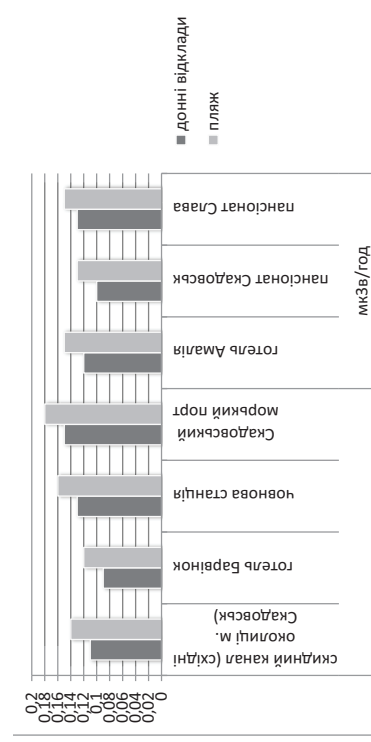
■ донні відклади
■ пляж

0,2
0,18
0,16
0,14
0,12
0,1
0,08
0,06
0,04
0,02
0

скидний канал (східні околиці м. Скадовськ)
готель Барвінок
човнова станція
Скадовський морський порт
готель Амалія
пансіонат Скадовськ
пансіонат Слава

мкЗв/год